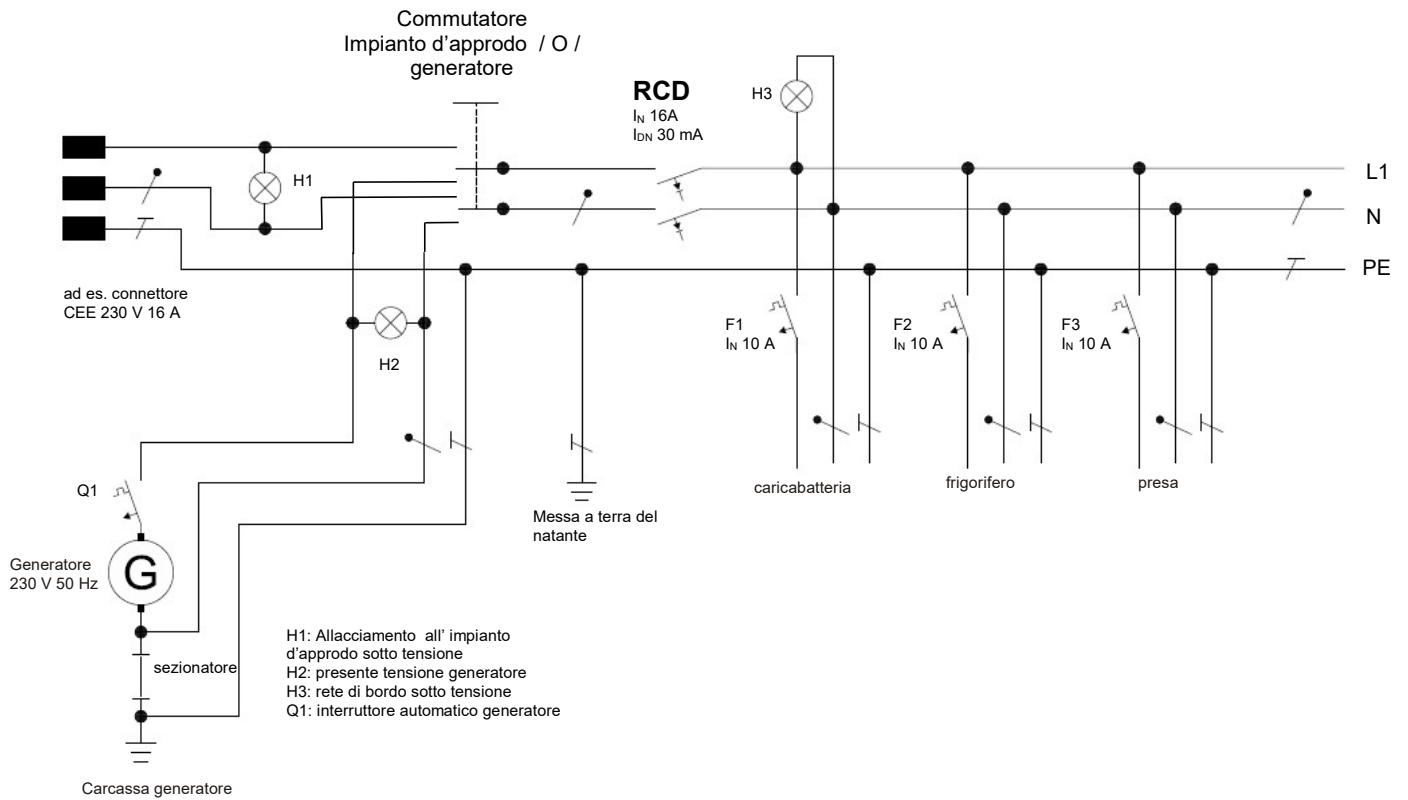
Commutatore
Impianto d'approdo / O /
generatore

RCD
$I_N$ 16A
$I_{DN}$ 30 mA

H3

H1

L1

N

PE

ad es. connettore
CEE 230 V 16 A

H2

F1
$I_N$ 10 A

F2
$I_N$ 10 A

F3
$I_N$ 10 A

Q1

caricabatteria

frigorifero

presa

Messa a terra del natante

Generatore
230 V 50 Hz

G

sezionatore

H1: Allacciamento all' impianto d'approdo sotto tensione
H2: presente tensione generatore
H3: rete di bordo sotto tensione
Q1: interruttore automatico generatore

Carcassa generatore